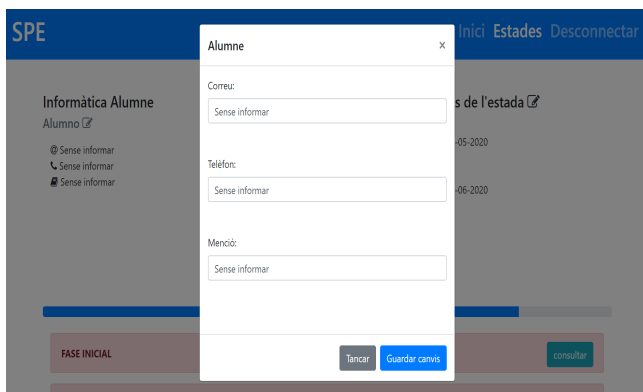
SPE

Inici Estades Desconnectar

Informàtica Alumne

Alumno

Sense informar
Sense informar
Sense informar

s de l'estada

-05-2020

-06-2020

FASE INICIAL

consultar

Alumne

×

Correu:

Sense informar

Telèfon:

Sense informar

Menció:

Sense informar

Tancar

Guardar canvis